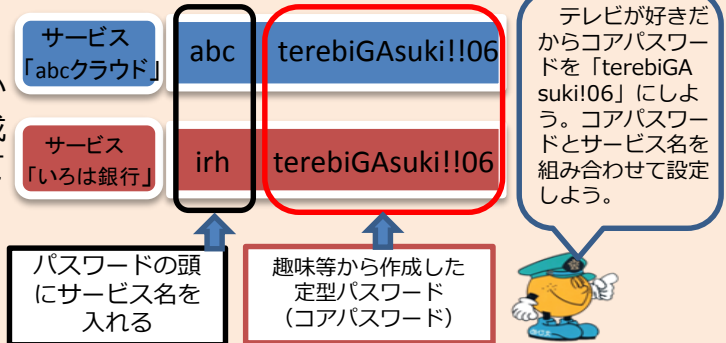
サービス
「abcクラウド」

abc

terebiGAsuki!!06

サービス
「いろは銀行」

irh

terebiGAsuki!!06

テレビが好きだからコアパスワードを「terebiGAsuki!06」にしよう。コアパスワードとサービス名を組み合わせて設定しよう。

パスワードの頭にサービス名を入れる

趣味等から作成した定型パスワード
（コアパスワード）